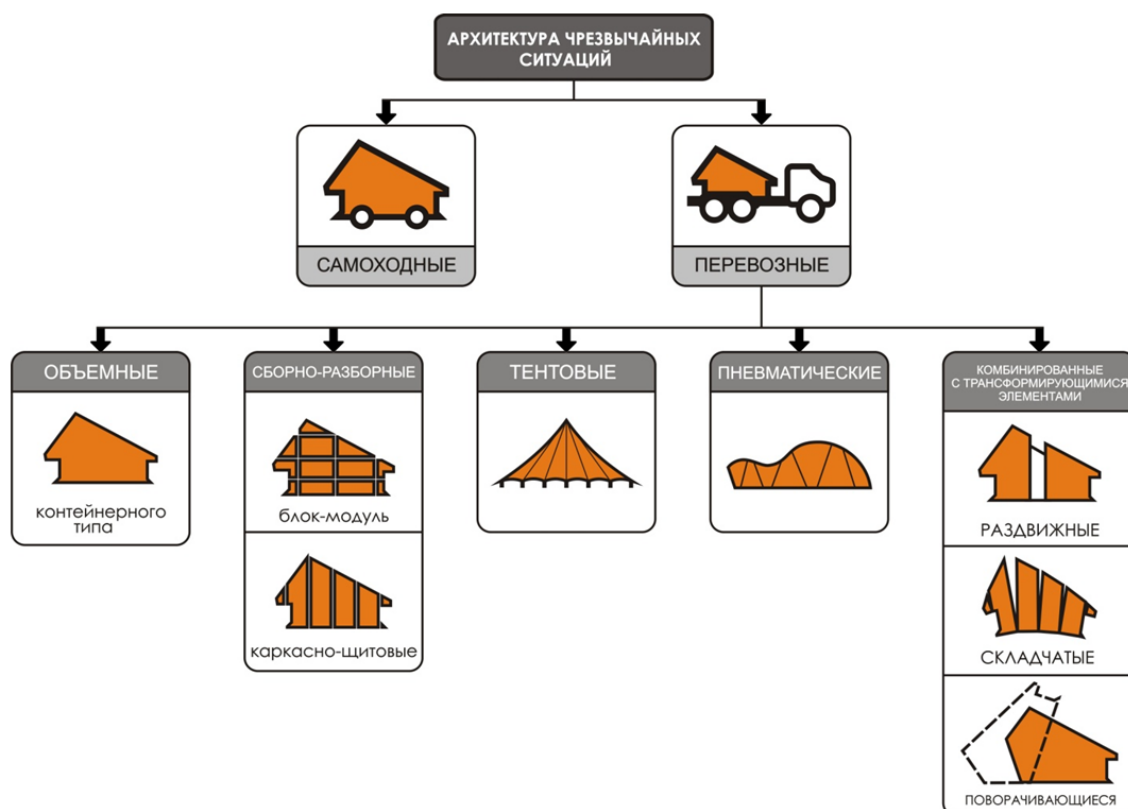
АРХИТЕКТУРА ЧРЕЗВЫЧАЙНЫХ СИТУАЦИЙ

САМОХОДНЫЕ

ПЕРЕВОЗНЫЕ

ОБЪЕМНЫЕ

контейнерного типа

СБОРНО-РАЗБОРНЫЕ

блок-модуль

каркасно-щитовые

ТЕНТОВЫЕ

ПНЕВМАТИЧЕСКИЕ

КОМБИНИРОВАННЫЕ С ТРАНСФОРМИРУЮЩИМИСЯ ЭЛЕМЕНТАМИ

РАЗДВИЖНЫЕ

СКЛАДЧАТЫЕ

ПОВОРАЧИВАЮЩИЕСЯ